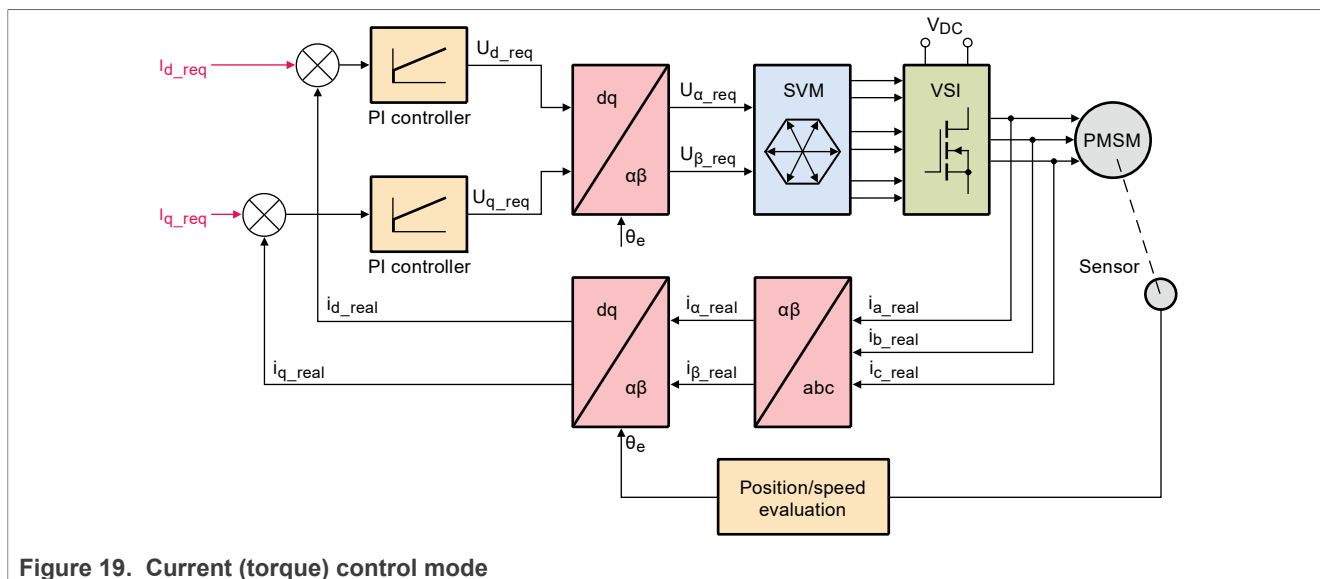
$V_{DC}$

$I_{d\_req}$

PI controller

$U_{d\_req}$

dq

αβ

$U_{\alpha\_req}$

$U_{\beta\_req}$

SVM

VSI

PMSM

$I_{q\_req}$

PI controller

$U_{q\_req}$

$\theta_e$

Sensor

$i_{d\_real}$

dq

αβ

$i_{\alpha\_real}$

$i_{\beta\_real}$

αβ

abc

$i_{a\_real}$

$i_{b\_real}$

$i_{c\_real}$

$i_{q\_real}$

$\theta_e$

Position/speed evaluation

Figure 19. Current (torque) control mode